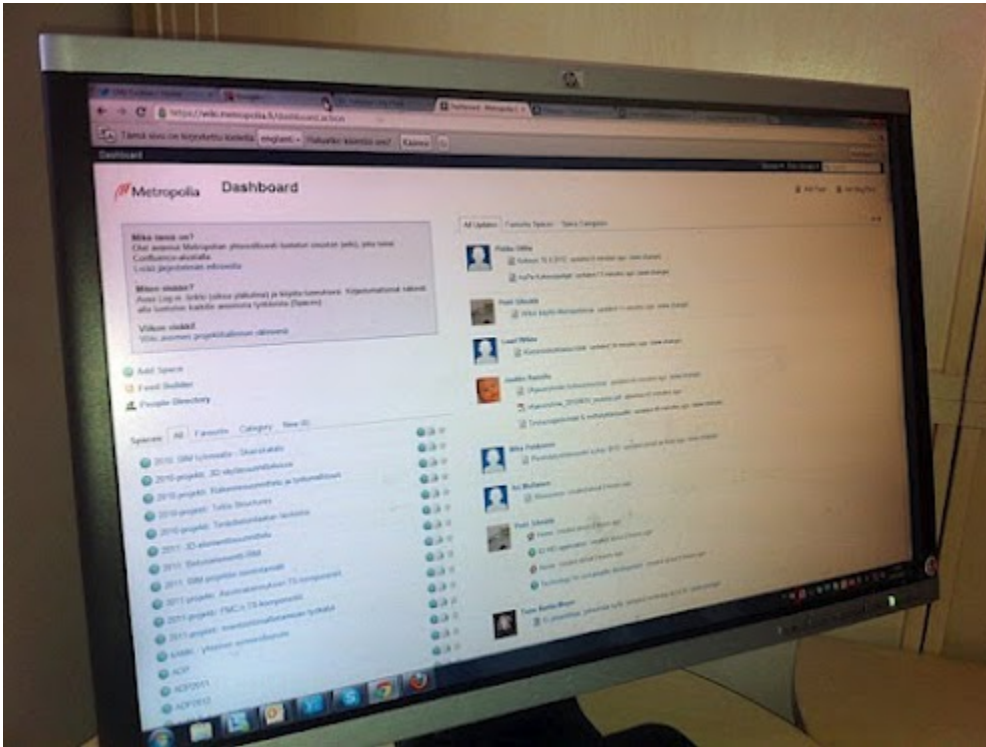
https://wiki.metropolia.fi/dashboard.action

Tämä sivu on kirjoitettu kielellä englanti Haluatko kääntää sen? Käännä

Dashboard

Metropolia Dashboard

Mikä tämä on?
Olet avannut Metropolian yhteisöllisen tuotanto-sivuston (wiki), joka toimii Confluence-alustalla.
Lisää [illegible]

Miten etenen?
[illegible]

Viikon vinkki!
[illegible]

Add Space
Feed Builder
People Directory

Spaces All Favourite Category New

2010: BIM työmaalle - Skanskalaiset
2010-projekti: 3D-täydennysrakentaminen
2010-projekti: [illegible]
2010-projekti: Tekla Structures
2010-projekti: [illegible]
2011: 3D-elementtisuunnittelu
2011: Betonisuunnittelu BIM
2011: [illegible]
2011-projekti: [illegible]
2011-projekti: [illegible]
2011-projekti: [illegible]
2011-projekti: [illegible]
KAMK - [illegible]
ADP
ADP2011
ADP2012

All Updates Favourite Spaces Space Categories

Pirkko Ollila
Petri Siltala
Lauri Wiita
Jaakko Rantila
Mika Pekkonen
Ari Mattinen
Petri Siltala
Tuure Berttu-Meyer